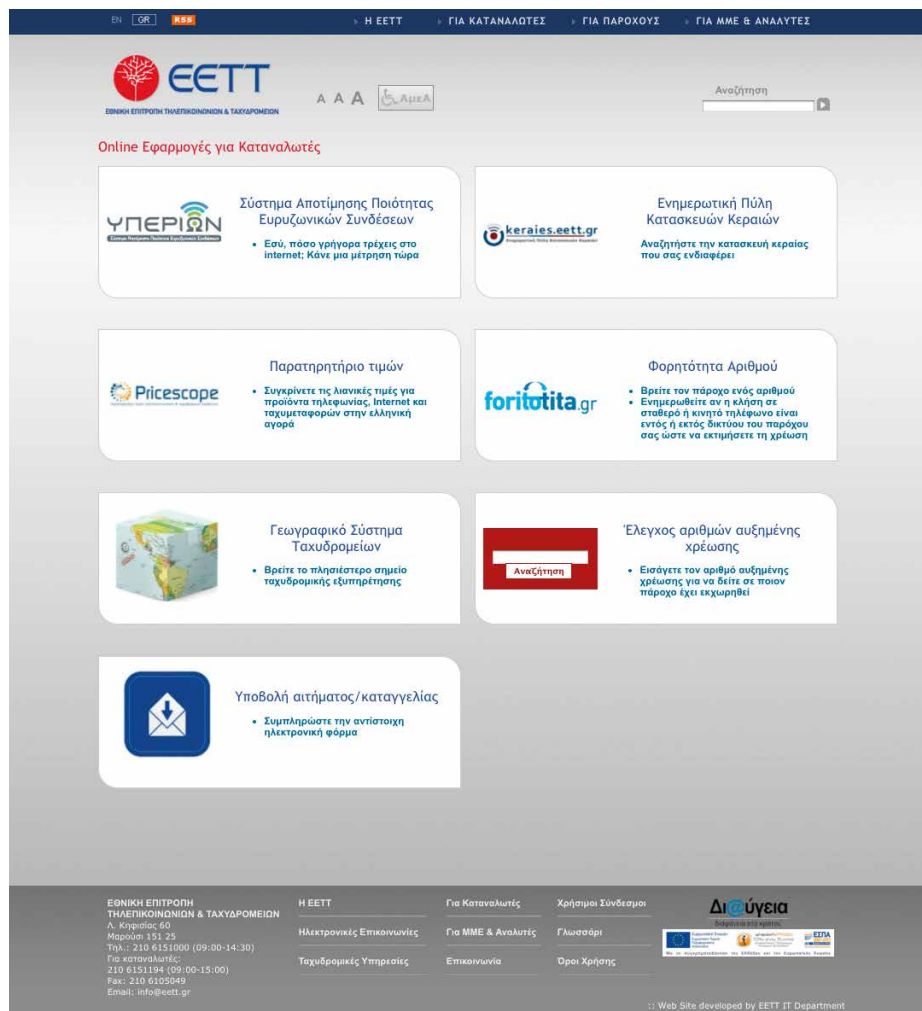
EN GR RSS

Η ΕΕΤΤ ΓΙΑ ΚΑΤΑΝΑΛΩΤΕΣ ΓΙΑ ΠΑΡΟΧΟΥΣ ΓΙΑ ΜΜΕ & ΑΝΑΛΥΤΕΣ

ΕΕΤΤ
ΕΘΝΙΚΗ ΕΠΙΤΡΟΠΗ ΤΗΛΕΠΙΚΟΙΝΩΝΙΩΝ & ΤΑΧΥΔΡΟΜΕΙΩΝ

A A A ΑμεΑ

Αναζήτηση

Online Εφαρμογές για Καταναλωτές

ΥΠΕΡΙΩΝ

Σύστημα Αποτίμησης Ποιότητας Ευρυζωνικών Συνδέσεων

• Εσύ, πόσο γρήγορα τρέχεις στο internet; Κάνε μια μέτρηση τώρα

keraies.eett.gr

Ενημερωτική Πύλη Κατασκευών Κεραιών

Αναζητήστε την κατασκευή κεραίας που σας ενδιαφέρει

Pricescope

Παρατηρητήριο τιμών

• Συγκρίνετε τις λιανικές τιμές για προϊόντα τηλεφωνίας, Internet και ταχυμεταφορών στην ελληνική αγορά

foritotita.gr

Φορητότητα Αριθμού

• Βρείτε τον πάροχο ενός αριθμού
• Ενημερωθείτε αν η κλήση σε σταθερό ή κινητό τηλέφωνο είναι εντός ή εκτός δικτύου του πάροχου σας ώστε να εκτιμήσετε τη χρέωση

Γεωγραφικό Σύστημα Ταχυδρομείων

• Βρείτε το πλησιέστερο σημείο ταχυδρομικής εξυπηρέτησης

Αναζήτηση

Έλεγχος αριθμών αυξημένης χρέωσης

• Εισάγετε τον αριθμό αυξημένης χρέωσης για να δείτε σε ποιον πάροχο έχει εκχωρηθεί

Υποβολή αιτήματος/καταγγελίας

• Συμπληρώστε την αντίστοιχη ηλεκτρονική φόρμα

ΕΘΝΙΚΗ ΕΠΙΤΡΟΠΗ ΤΗΛΕΠΙΚΟΙΝΩΝΙΩΝ & ΤΑΧΥΔΡΟΜΕΙΩΝ
Λ. Κηφισίας 60
Μαρούσι 151 25
Τηλ.: 210 6151000 (09:00-14:30)
Για καταναλωτές:
210 6151194 (09:00-15:00)
Fax: 210 6105049
Email: info@eett.gr

Η ΕΕΤΤ
Ηλεκτρονικές Επικοινωνίες
Ταχυδρομικές Υπηρεσίες

Για Καταναλωτές
Για ΜΜΕ & Αναλυτές
Επικοινωνία

Χρήσιμοι Σύνδεσμοι
Γλωσσάρι
Όροι Χρήσης

Δι@ύγεια

ΕΣΠΑ

:: Web Site developed by EETT IT Department